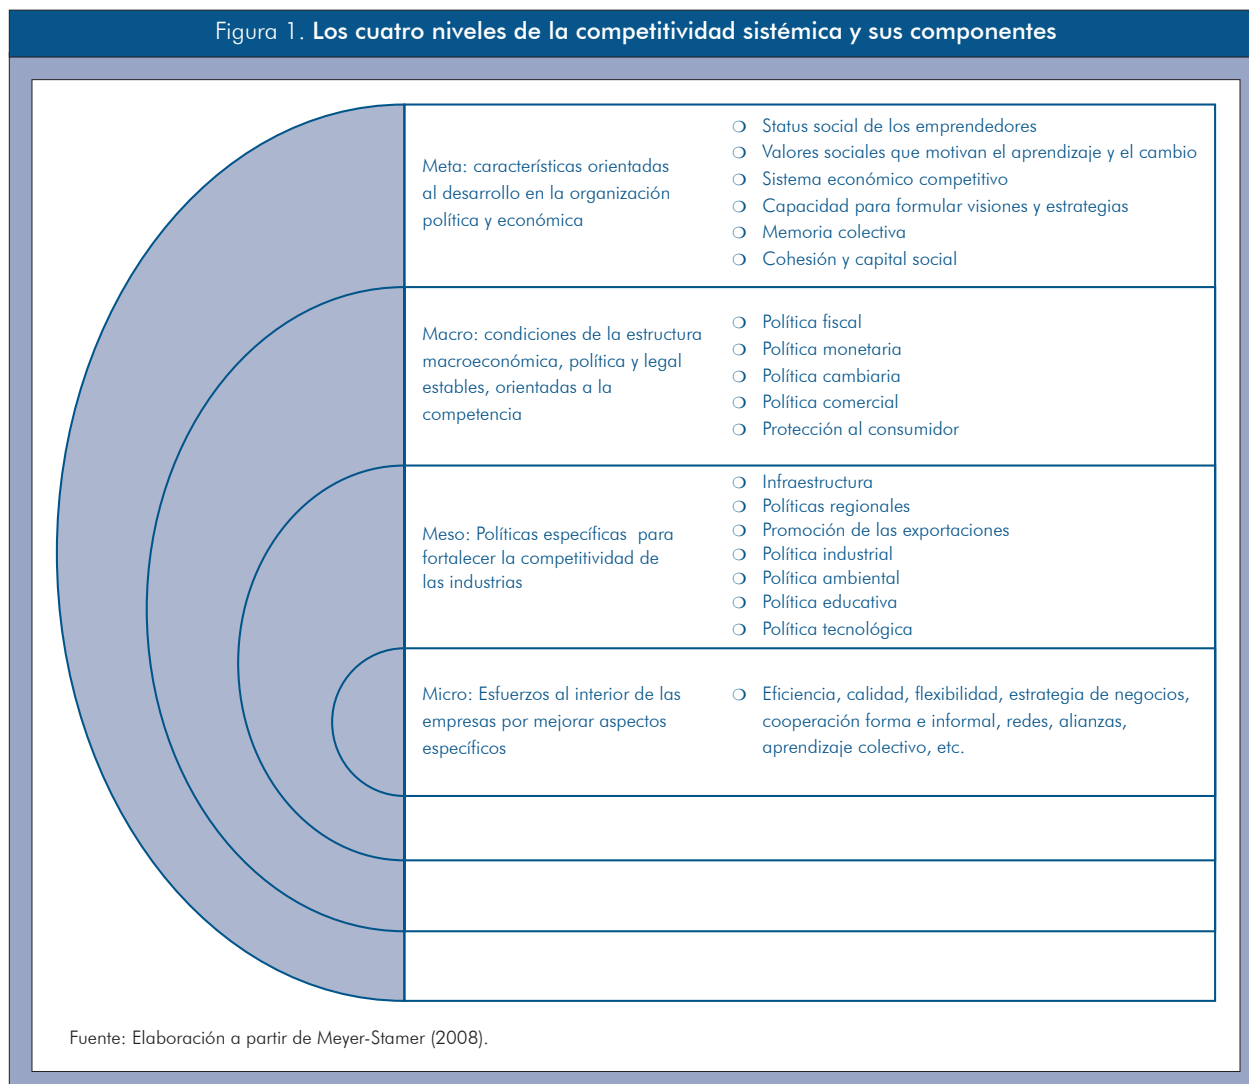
Figura 1. Los cuatro niveles de la competitividad sistémica y sus componentes

| | |
|---|---|
| Meta: características orientadas al desarrollo en la organización política y económica | ❍ Status social de los emprendedores<br>❍ Valores sociales que motivan el aprendizaje y el cambio<br>❍ Sistema económico competitivo<br>❍ Capacidad para formular visiones y estrategias<br>❍ Memoria colectiva<br>❍ Cohesión y capital social |
| Macro: condiciones de la estructura macroeconómica, política y legal estables, orientadas a la competencia | ❍ Política fiscal<br>❍ Política monetaria<br>❍ Política cambiaria<br>❍ Política comercial<br>❍ Protección al consumidor |
| Meso: Políticas específicas para fortalecer la competitividad de las industrias | ❍ Infraestructura<br>❍ Políticas regionales<br>❍ Promoción de las exportaciones<br>❍ Política industrial<br>❍ Política ambiental<br>❍ Política educativa<br>❍ Política tecnológica |
| Micro: Esfuerzos al interior de las empresas por mejorar aspectos específicos | ❍ Eficiencia, calidad, flexibilidad, estrategia de negocios, cooperación forma e informal, redes, alianzas, aprendizaje colectivo, etc. |

Fuente: Elaboración a partir de Meyer-Stamer (2008).